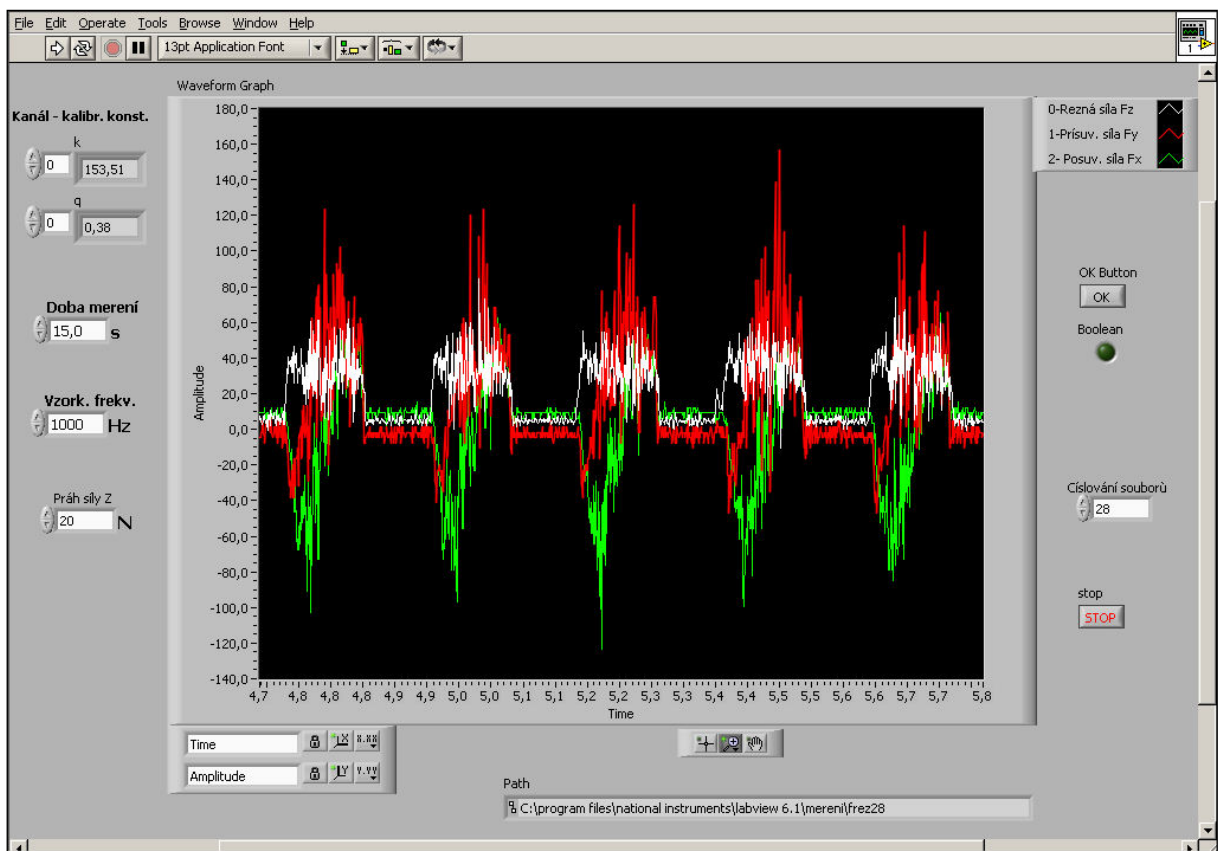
File Edit Operate Tools Browse Window Help

13pt Application Font

1

Kanál - kalibr. konst.

k
0 153,51

q
0 0,38

Doba merení
15,0 s

Vzork. frekv.
1000 Hz

Práh síly Z
20 N

Waveform Graph

0-Rezná síla Fz
1-Prísuv. síla Fy
2- Posuv. síla Fx

180,0
160,0
140,0
120,0
100,0
80,0
60,0
40,0
20,0
0,0
-20,0
-40,0
-60,0
-80,0
-100,0
-120,0
-140,0

Amplitude

4,7 4,8 4,8 4,8 4,8 4,9 4,9 5,0 5,0 5,1 5,1 5,2 5,2 5,2 5,3 5,3 5,4 5,4 5,5 5,5 5,5 5,6 5,6 5,7 5,7 5,8

Time

OK Button
OK

Boolean

Císlování souborù
28

stop
STOP

Time

Amplitude

Path
C:\program files\national instruments\labview 6.1\mereni\frez28